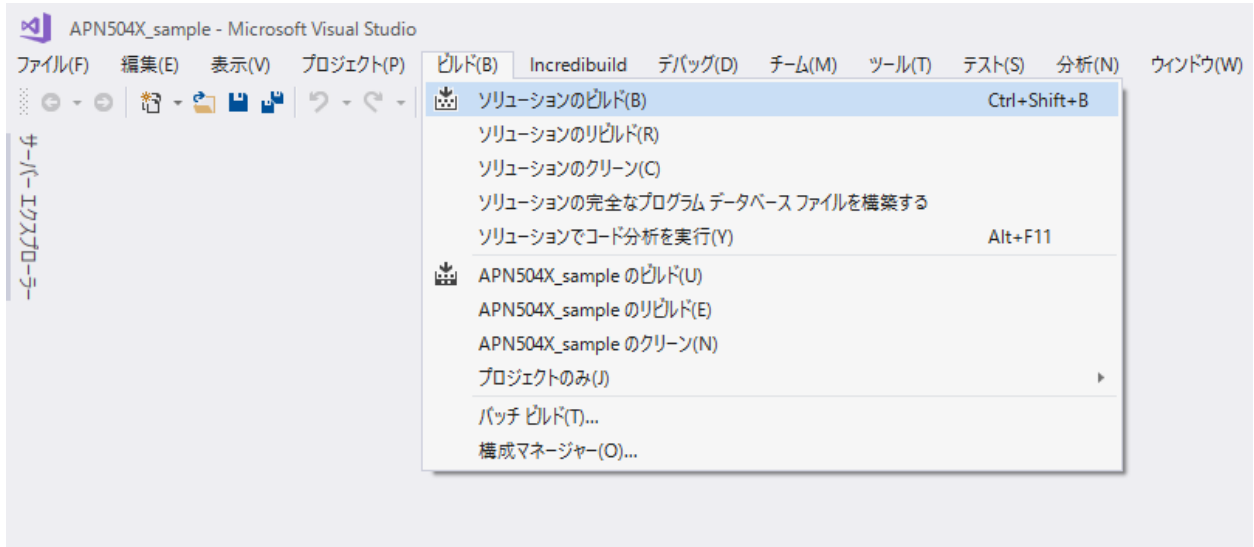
APN504X_sample - Microsoft Visual Studio

ファイル(F) 編集(E) 表示(V) プロジェクト(P) ビルド(B) Incredibuild デバッグ(D) チーム(M) ツール(T) テスト(S) 分析(N) ウィンドウ(W)

サーバー エクスプローラー

ソリューションのビルド(B) Ctrl+Shift+B
ソリューションのリビルド(R)
ソリューションのクリーン(C)
ソリューションの完全なプログラム データベース ファイルを構築する
ソリューションでコード分析を実行(Y) Alt+F11
APN504X_sample のビルド(U)
APN504X_sample のリビルド(E)
APN504X_sample のクリーン(N)
プロジェクトのみ(J)
バッチ ビルド(T)...
構成マネージャー(O)...